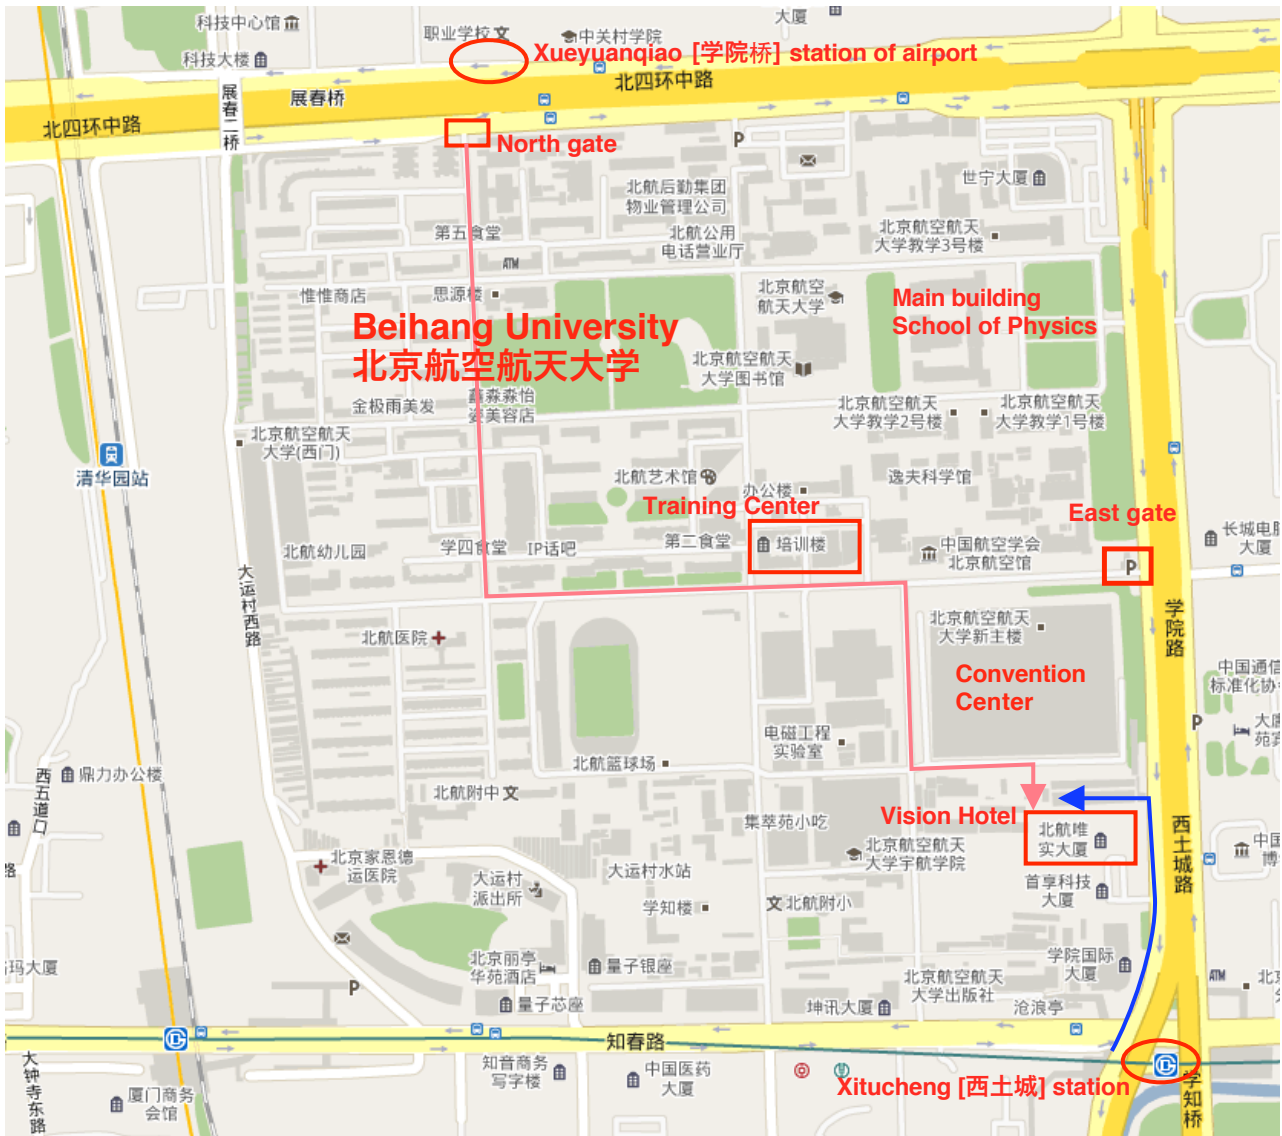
科技中心馆
职业学校
中关村学院
大厦
科技大楼
Xueyuanqiao [学院桥] station of airport
北四环中路
展春桥
展春二桥
北四环中路
North gate
P
北航后勤集团物业管理公司
世宁大厦
第五食堂
北航公用电话营业厅
北京航空航天大学教学3号楼
ATM
惟惟商店
思源楼
北京航空航天大学
Main building
School of Physics
Beihang University
北京航空航天大学
北京航空航天大学图书馆
金极雨美发
嘉森森怡发美容店
北京航空航天大学教学2号楼
北京航空航天大学教学1号楼
北京航空航天大学(西门)
清华园站
北航艺术馆
办公楼
逸夫科学馆
Training Center
East gate
北航幼儿园
学四食堂
IP话吧
第二食堂
培训楼
中国航空学会北京航空馆
P
长城电脑大厦
大运村西路
北京航空航天大学新主楼
学院路
北航医院
Convention Center
中国通信标准化协
电磁工程实验室
P
大厦苑宾
西五道口
鼎力办公楼
北航篮球场
北航附中
Vision Hotel
集萃苑小吃
北航唯实大厦
西土城路
北京航空航天大学宇航学院
中国博
北京家恩德运医院
大运村派出所
大运村水站
首享科技大厦
学知楼
北航附小
玛大厦
北京丽亭华苑酒店
量子银座
学院国际大厦
ATM
北京航空航天大学出版社
P
量子芯座
坤讯大厦
沧浪亭
知春路
大钟寺东路
知音商务写字楼
中国医药大厦
厦门商务会馆
Xitucheng [西土城] station
学知桥